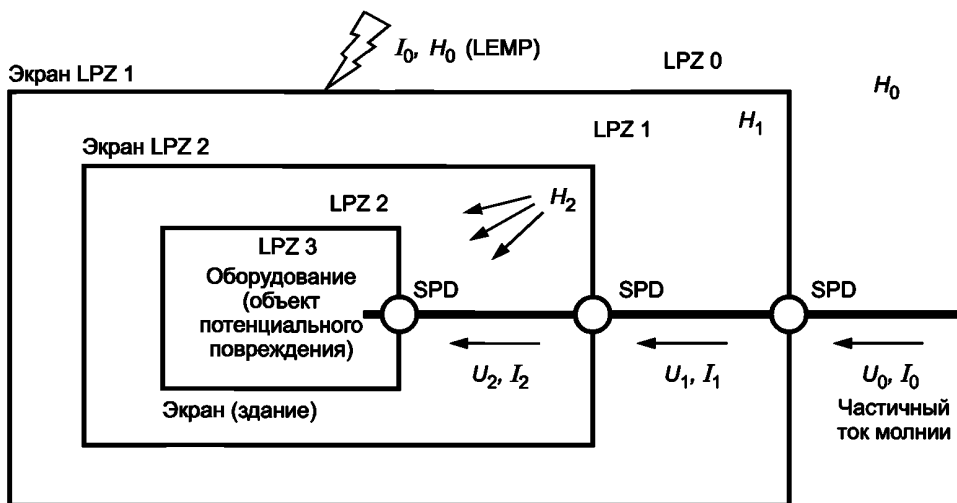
$I_0$, $H_0$ (LEMP)

Экран LPZ 1

LPZ 0

$H_0$

LPZ 1

$H_1$

Экран LPZ 2

LPZ 2

$H_2$

LPZ 3

Оборудование (объект потенциального повреждения)

SPD

SPD

SPD

$U_2$, $I_2$

$U_1$, $I_1$

$U_0$, $I_0$

Экран (здание)

Частичный ток молнии